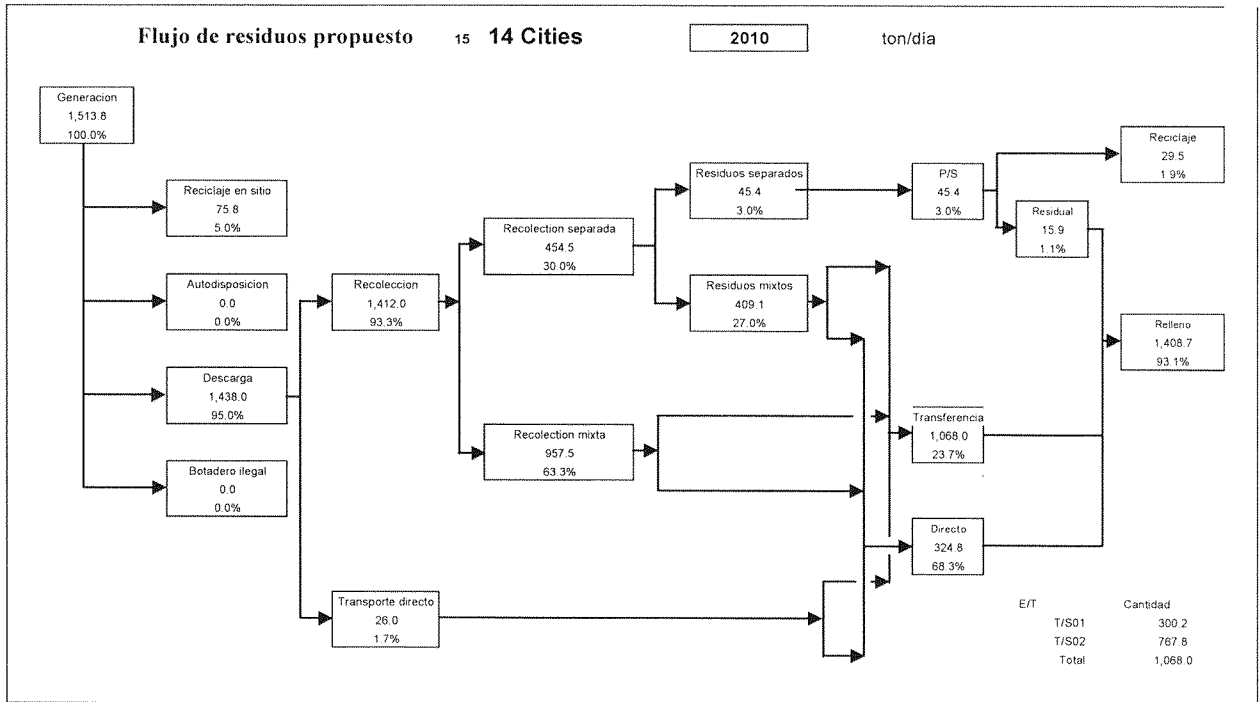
Flujo de residuos propuesto 15 14 Cities 2010 ton/dia

Generacion
1,513.8
100.0%

Reciclaje en sitio
75.8
5.0%

Autodisposicion
0.0
0.0%

Descarga
1,438.0
95.0%

Botadero ilegal
0.0
0.0%

Recoleccion
1,412.0
93.3%

Transporte directo
26.0
1.7%

Recolection separada
454.5
30.0%

Recolection mixta
957.5
63.3%

Residuos separados
45.4
3.0%

Residuos mixtos
409.1
27.0%

P/S
45.4
3.0%

Reciclaje
29.5
1.9%

Residual
15.9
1.1%

Relleno
1,408.7
93.1%

Transferencia
1,068.0
23.7%

Directo
324.8
68.3%

| E/T | Cantidad |
|---|---|
| T/S01 | 300.2 |
| T/S02 | 767.8 |
| Total | 1,068.0 |